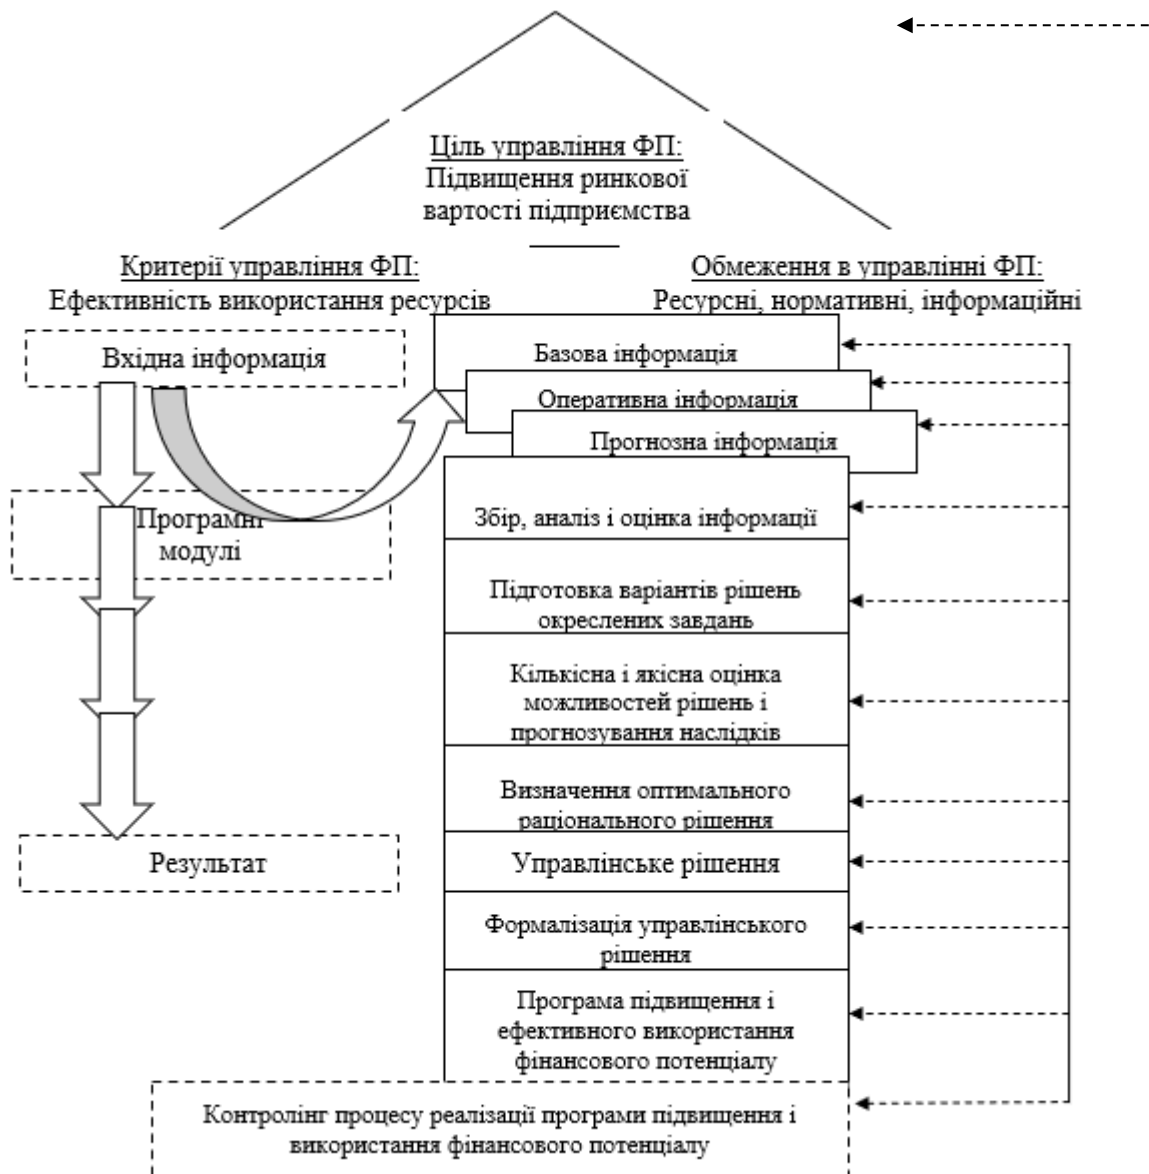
Ціль управління ФП:
Підвищення ринкової вартості підприємства

Критерії управління ФП:
Ефективність використання ресурсів

Обмеження в управлінні ФП:
Ресурсні, нормативні, інформаційні

Вхідна інформація

Базова інформація

Оперативна інформація

Прогнозна інформація

Програмні модулі

Збір, аналіз і оцінка інформації

Підготовка варіантів рішень окреслених завдань

Кількісна і якісна оцінка можливостей рішень і прогнозування наслідків

Визначення оптимального раціонального рішення

Результат

Управлінське рішення

Формалізація управлінського рішення

Програма підвищення і ефективного використання фінансового потенціалу

Контролінг процесу реалізації програми підвищення і використання фінансового потенціалу